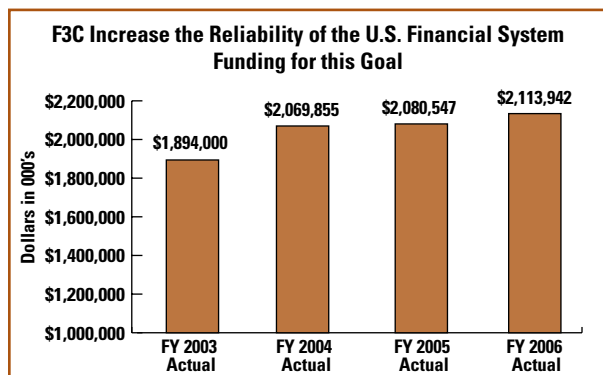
F3C Increase the Reliability of the U.S. Financial System
Funding for this Goal

Dollars in 000's

$2,200,000
$2,000,000
$1,800,000
$1,600,000
$1,400,000
$1,200,000
$1,000,000

$1,894,000
$2,069,855
$2,080,547
$2,113,942

FY 2003 Actual
FY 2004 Actual
FY 2005 Actual
FY 2006 Actual